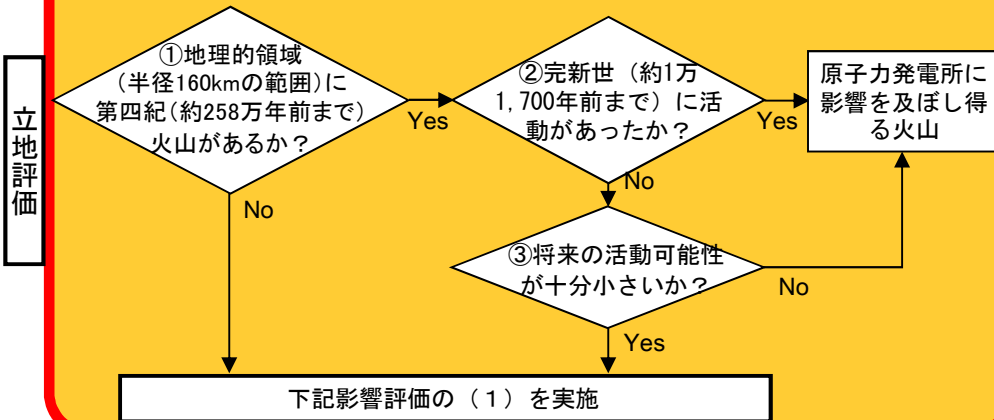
立地評価

①地理的領域（半径160kmの範囲）に第四紀（約258万年前まで）火山があるか？

Yes

②完新世（約1万1,700年前まで）に活動があったか？

Yes

原子力発電所に影響を及ぼし得る火山

No

No

③将来の活動可能性が十分小さいか？

No

Yes

下記影響評価の（1）を実施